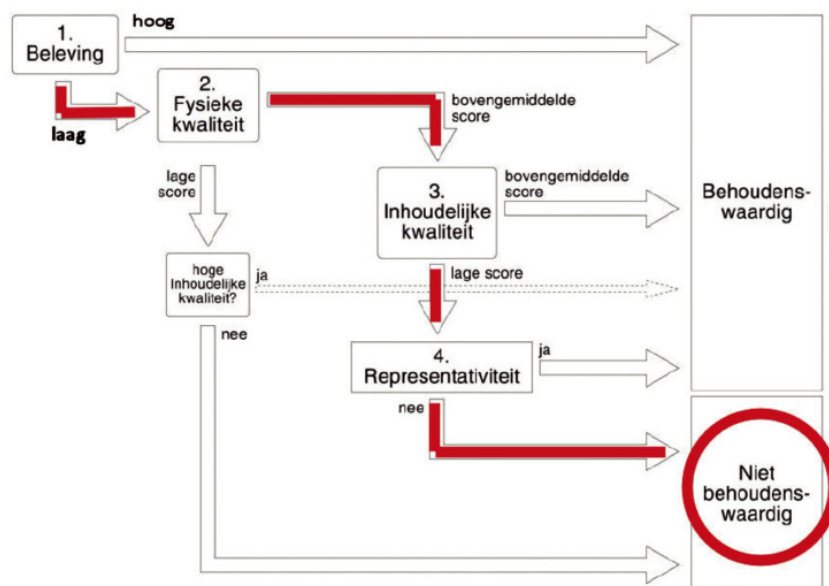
1. Beleving

hoog

laag

2. Fysieke kwaliteit

bovengemiddelde score

lage score

3. Inhoudelijke kwaliteit

bovengemiddelde score

Behoudenswaardig

hoge Inhoudelijke kwaliteit?

ja

lage score

nee

4. Representativiteit

ja

nee

Niet behoudenswaardig